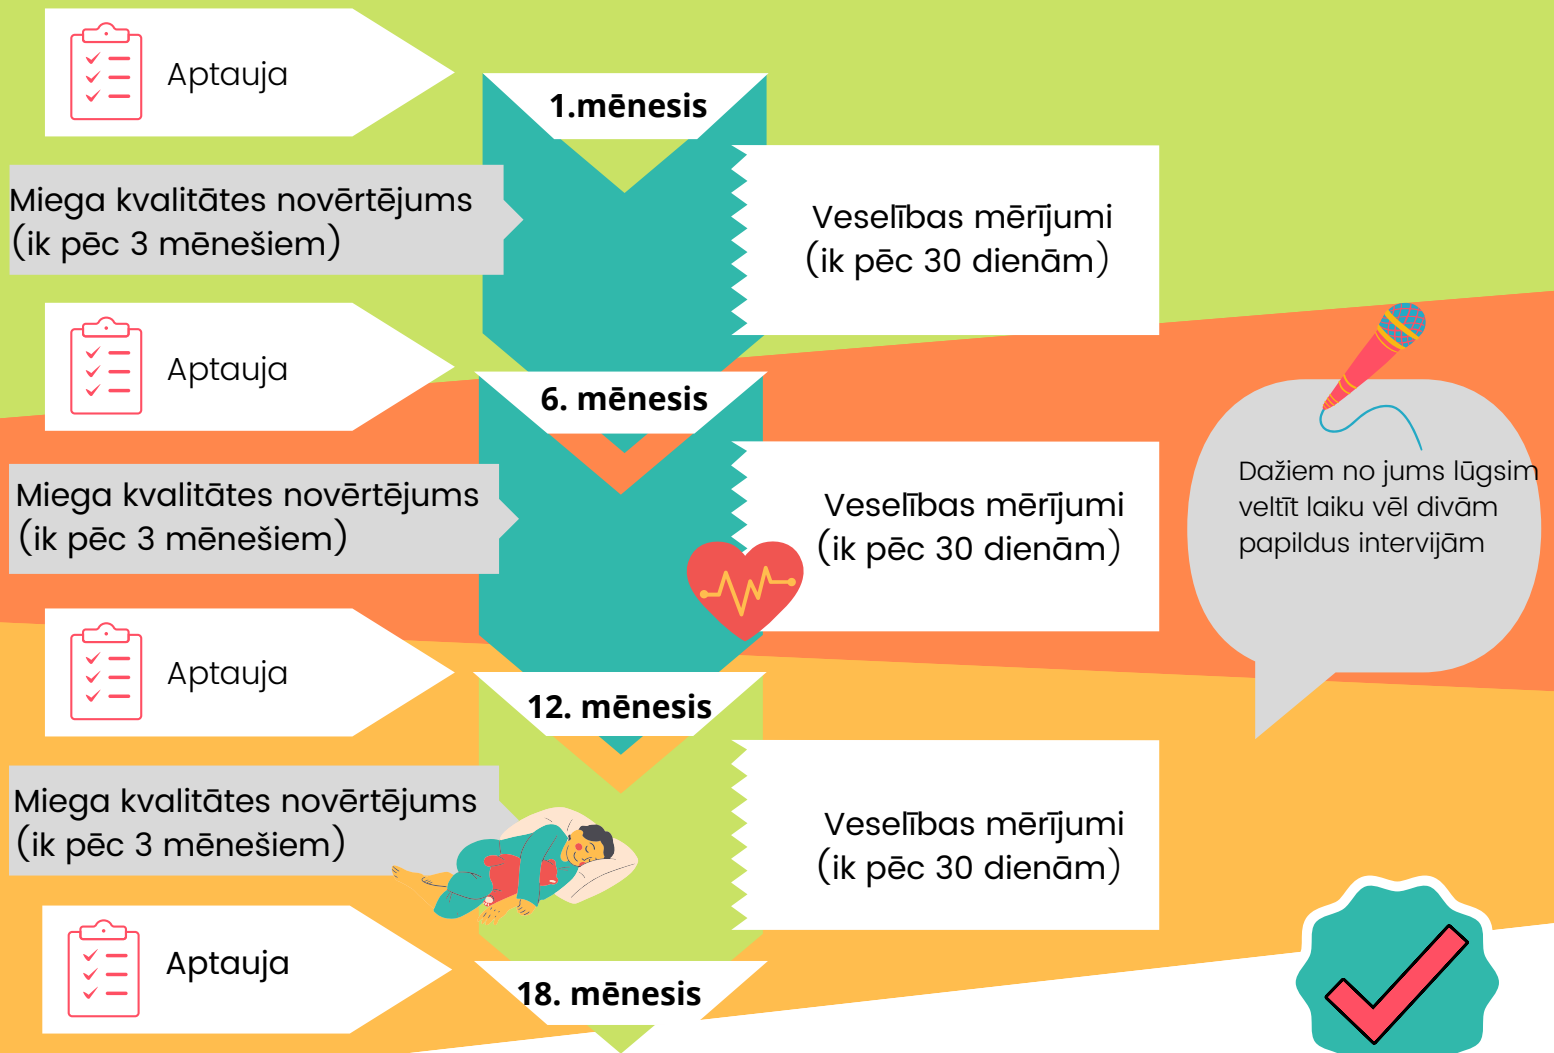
Aptauja

1.mēnesis

Miega kvalitātes novērtējums (ik pēc 3 mēnešiem)

Veselības mērījumi (ik pēc 30 dienām)

Aptauja

6. mēnesis

Miega kvalitātes novērtējums (ik pēc 3 mēnešiem)

Veselības mērījumi (ik pēc 30 dienām)

Dažiem no jums lūgsim veltīt laiku vēl divām papildus intervijām

Aptauja

12. mēnesis

Miega kvalitātes novērtējums (ik pēc 3 mēnešiem)

Veselības mērījumi (ik pēc 30 dienām)

Aptauja

18. mēnesis